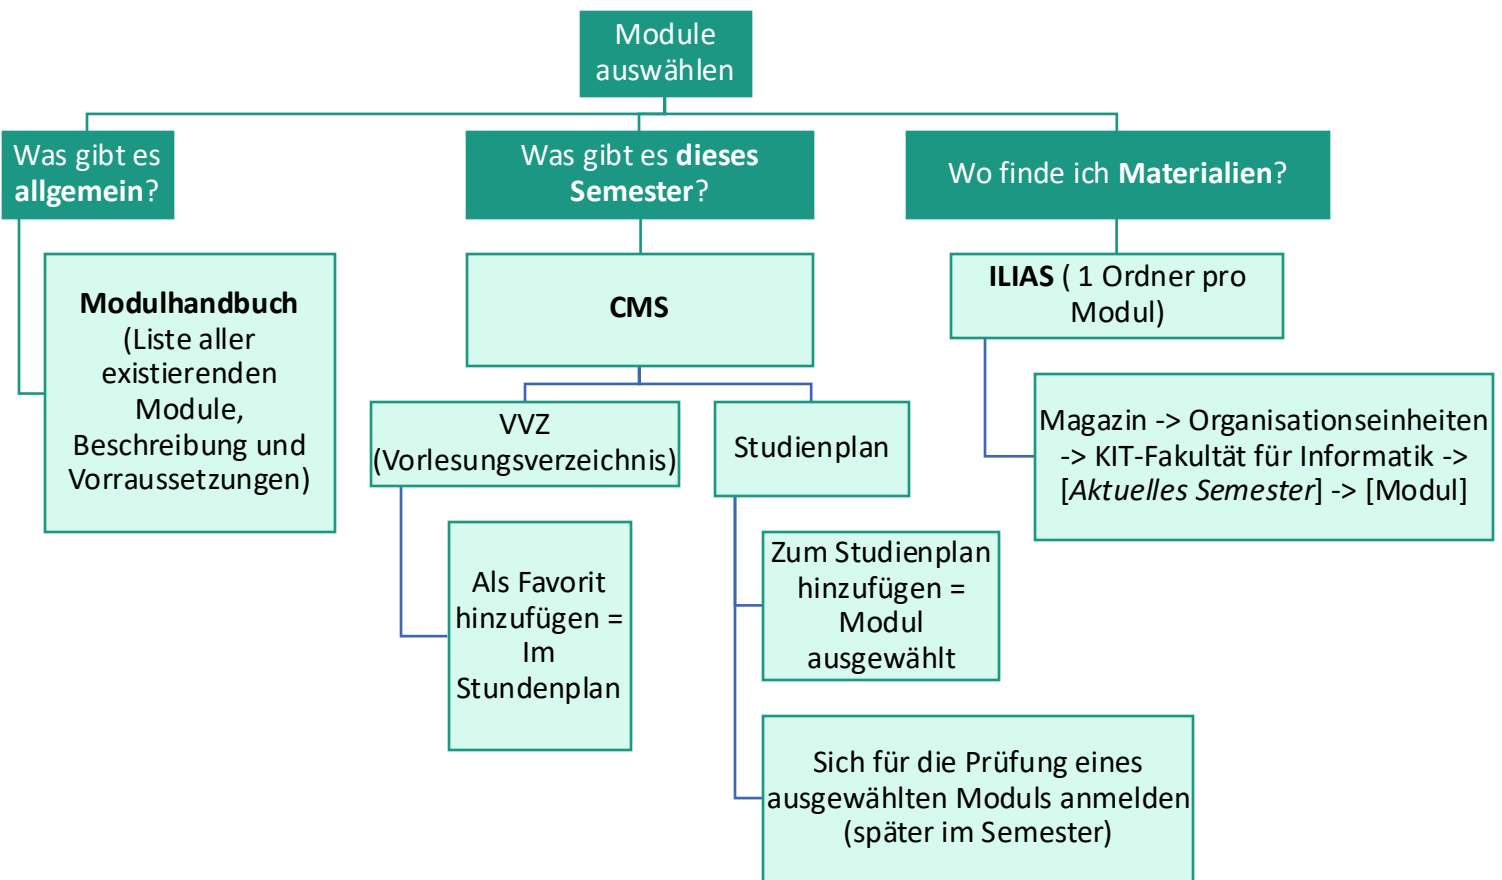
Module auswählen

Was gibt es allgemein?

Modulhandbuch (Liste aller existierenden Module, Beschreibung und Vorraussetzungen)

Was gibt es dieses Semester?

CMS

VVZ (Vorlesungsverzeichnis)

Als Favorit hinzufügen = Im Stundenplan

Studienplan

Zum Studienplan hinzufügen = Modul ausgewählt

Sich für die Prüfung eines ausgewählten Moduls anmelden (später im Semester)

Wo finde ich Materialien?

ILIAS ( 1 Ordner pro Modul)

Magazin -> Organisationseinheiten -> KIT-Fakultät für Informatik -> [Aktuelles Semester] -> [Modul]